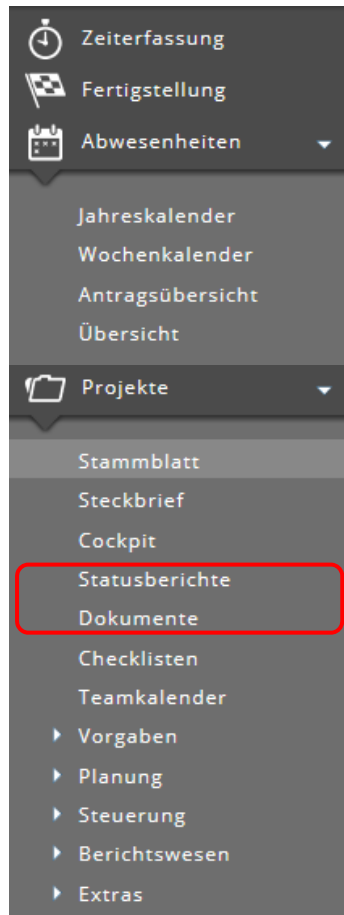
Zeiterfassung
Fertigstellung
Abwesenheiten
Jahreskalender
Wochenkalender
Antragsübersicht
Übersicht
Projekte
Stammblatt
Steckbrief
Cockpit
Statusberichte
Dokumente
Checklisten
Teamkalender
Vorgaben
Planung
Steuerung
Berichtswesen
Extras